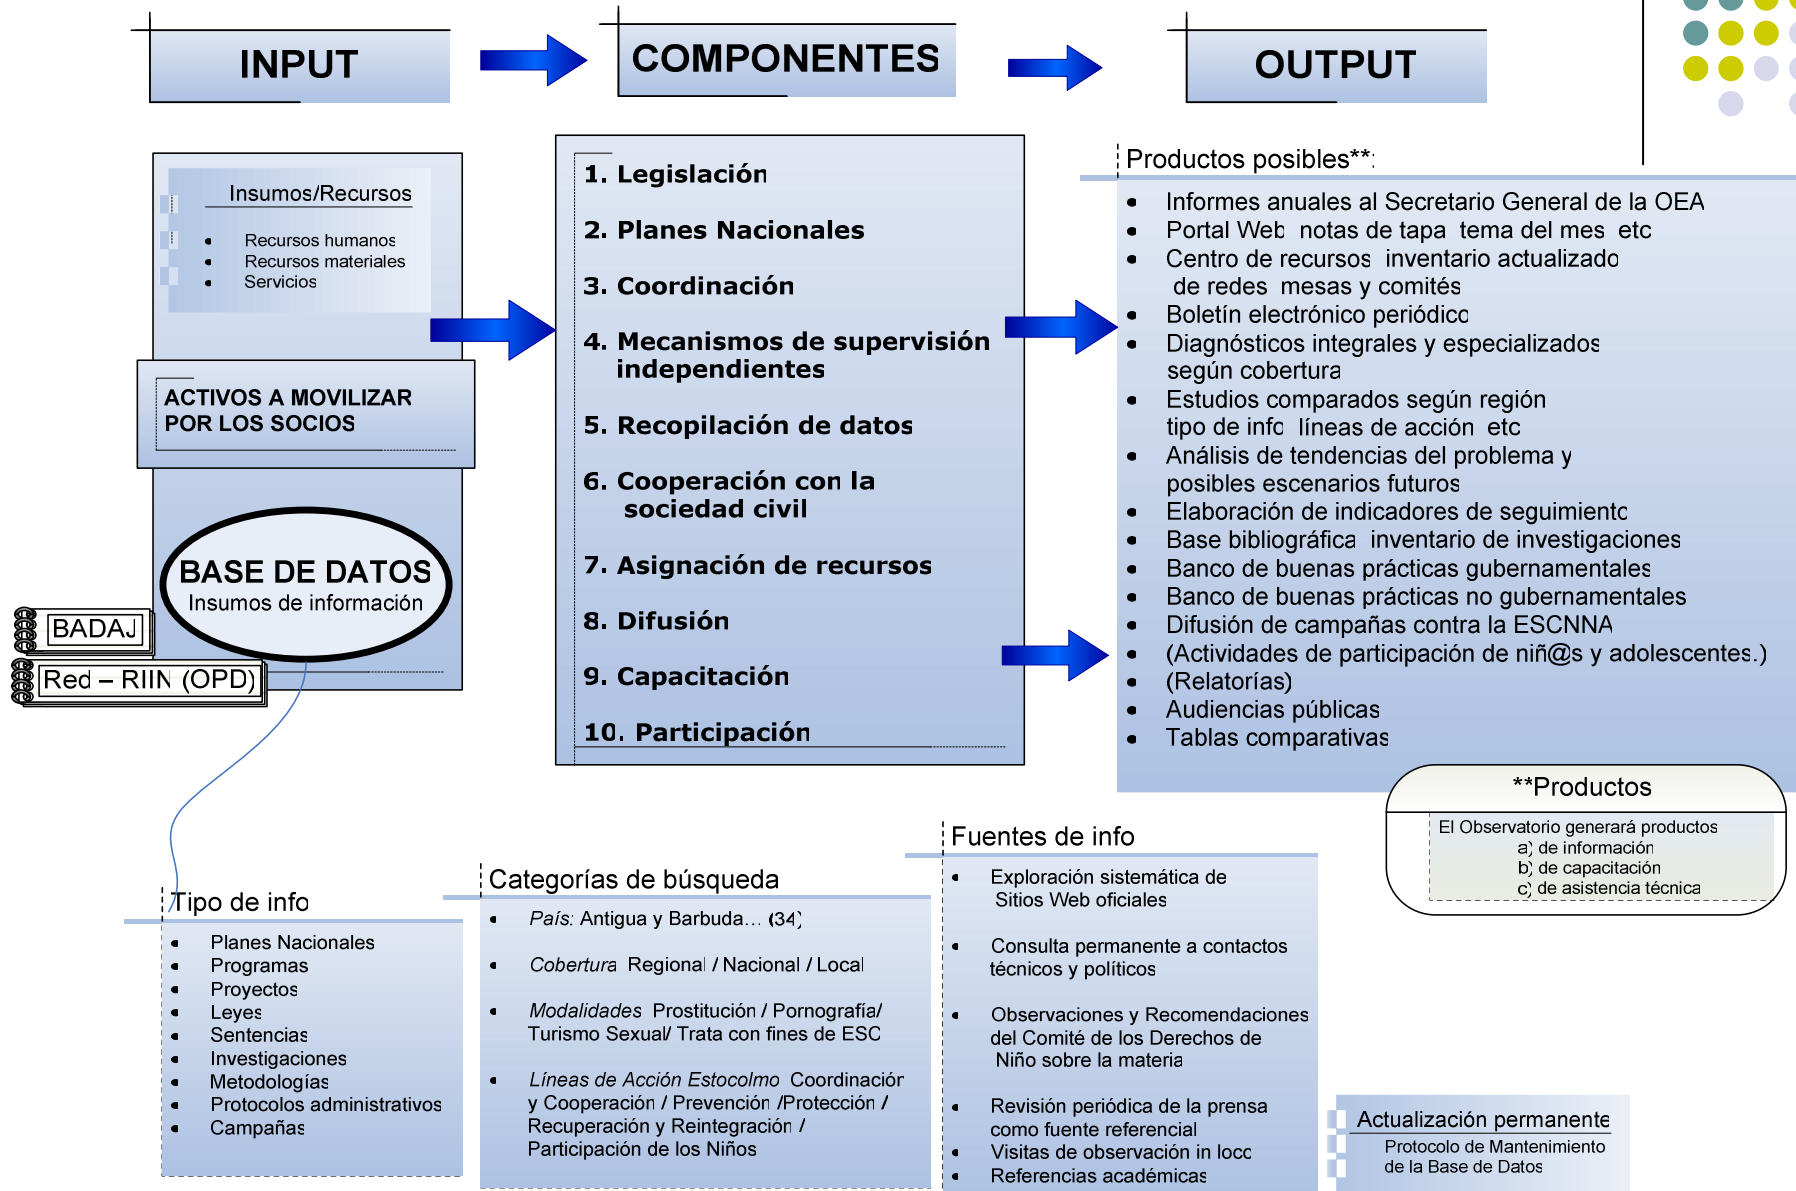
INPUT

COMPONENTES

OUTPUT

Insumos/Recursos

- Recursos humanos
- Recursos materiales
- Servicios

ACTIVOS A MOVILIZAR POR LOS SOCIOS

BASE DE DATOS
Insumos de información

BADAJ

Red – RIIN (OPD)

1. Legislación
2. Planes Nacionales
3. Coordinación
4. Mecanismos de supervisión independientes
5. Recopilación de datos
6. Cooperación con la sociedad civil
7. Asignación de recursos
8. Difusión
9. Capacitación
10. Participación

Productos posibles**:

- Informes anuales al Secretario General de la OEA
- Portal Web notas de tapa tema del mes etc
- Centro de recursos inventario actualizado de redes mesas y comités
- Boletín electrónico periódico
- Diagnósticos integrales y especializados según cobertura
- Estudios comparados según región tipo de info líneas de acción etc
- Análisis de tendencias del problema y posibles escenarios futuros
- Elaboración de indicadores de seguimiento
- Base bibliográfica inventario de investigaciones
- Banco de buenas prácticas gubernamentales
- Banco de buenas prácticas no gubernamentales
- Difusión de campañas contra la ESCNNA
- (Actividades de participación de niñ@s y adolescentes.)
- (Relatorías)
- Audiencias públicas
- Tablas comparativas

**Productos

El Observatorio generará productos
a) de información
b) de capacitación
c) de asistencia técnica

Tipo de info

- Planes Nacionales
- Programas
- Proyectos
- Leyes
- Sentencias
- Investigaciones
- Metodologías
- Protocolos administrativos
- Campañas

Categorías de búsqueda

- País: Antigua y Barbuda… (34)
- Cobertura Regional / Nacional / Local
- Modalidades Prostitución / Pornografía/ Turismo Sexual/ Trata con fines de ESC
- Líneas de Acción Estocolmo Coordinación y Cooperación / Prevención /Protección / Recuperación y Reintegración / Participación de los Niños

Fuentes de info

- Exploración sistemática de Sitios Web oficiales
- Consulta permanente a contactos técnicos y políticos
- Observaciones y Recomendaciones del Comité de los Derechos de Niño sobre la materia
- Revisión periódica de la prensa como fuente referencial
- Visitas de observación in loco
- Referencias académicas

Actualización permanente
Protocolo de Mantenimiento de la Base de Datos